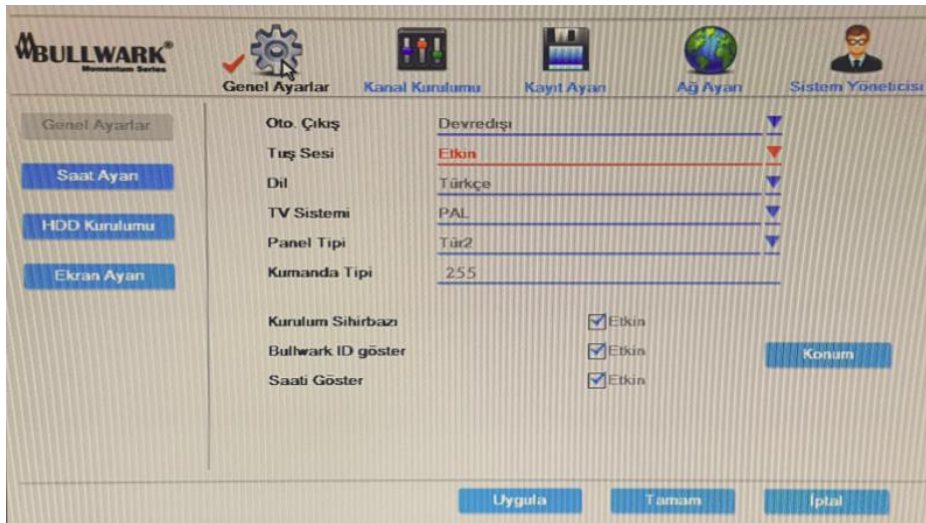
BULLWARK®
Momentum Series

Genel Ayarlar
Kanal Kurulumu
Kayıt Ayarı
Ağ Ayarı
Sistem Yöneticisi

Genel Ayarlar
Saat Ayarı
HDD Kurulumu
Ekran Ayarı

Oto. Çıkış Devredışı
Tuş Sesi Etkin
Dil Türkçe
TV Sistemi PAL
Panel Tipi Tür2
Kumanda Tipi 255

Kurulum Sihirbazı Etkin
Bullwark ID göster Etkin
Saati Göster Etkin

Konum

Uygula
Tamam
İptal